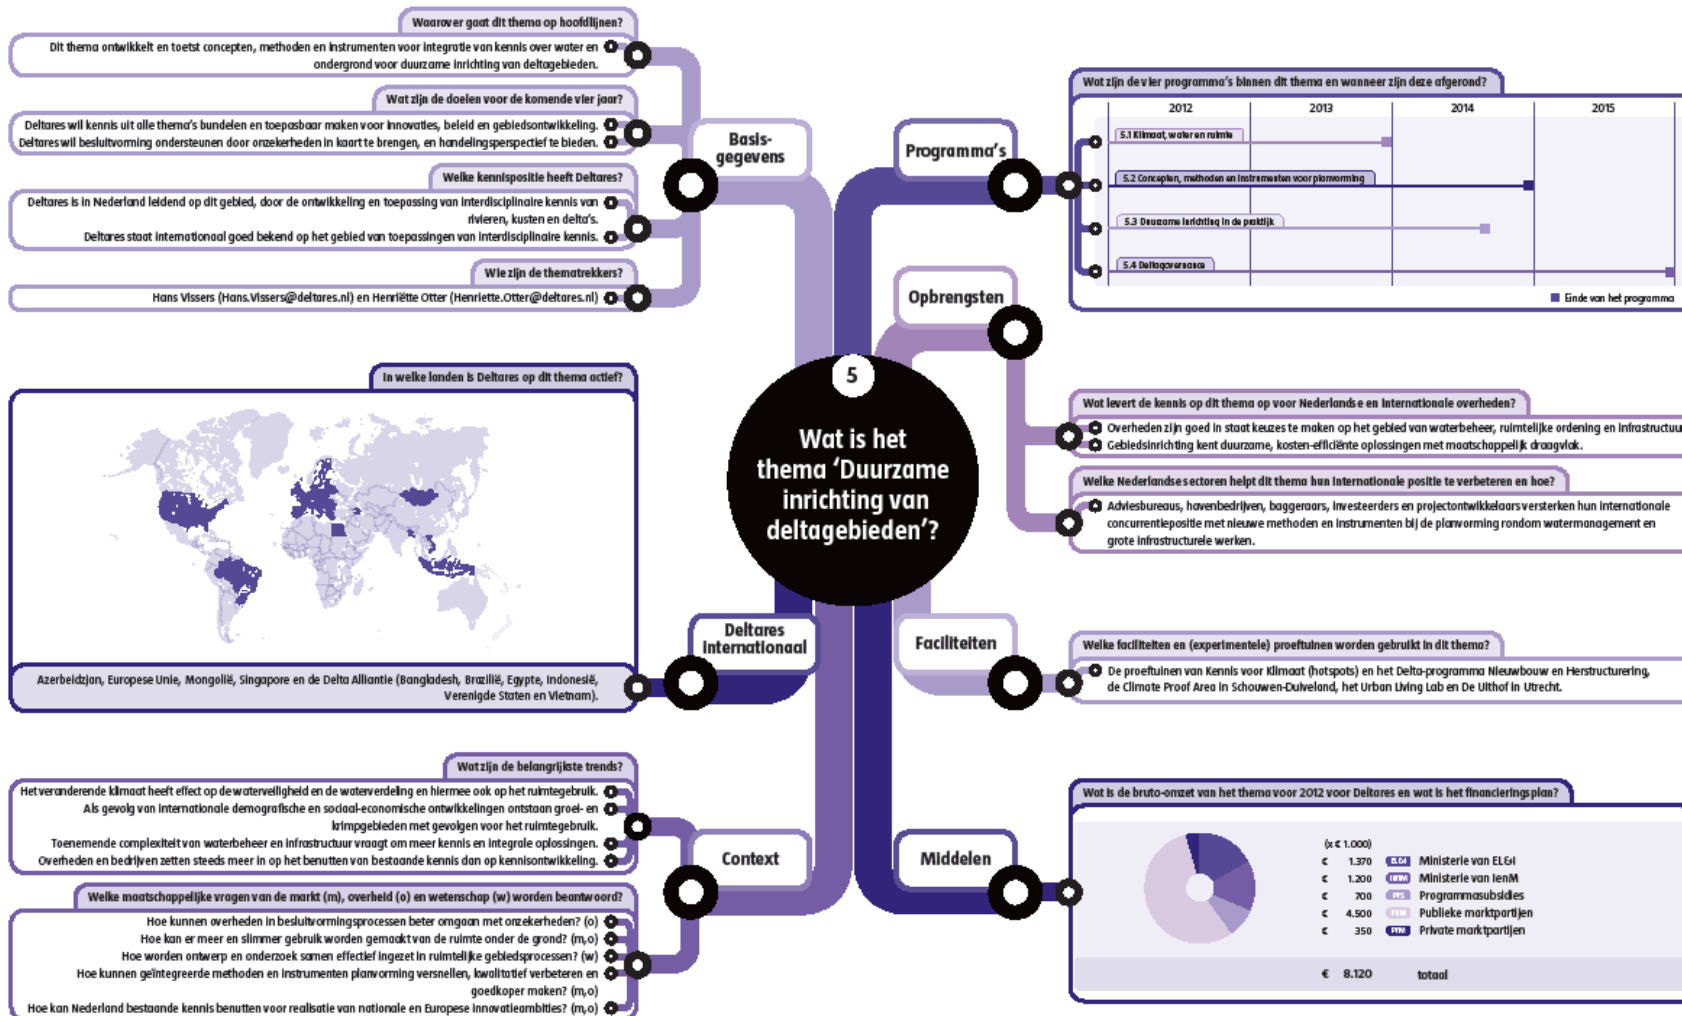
5

Wat is het thema 'Duurzame inrichting van deltagebieden'?

Basisgegevens

Waarover gaat dit thema op hoofdlijnen?

Dit thema ontwikkelt en toetst concepten, methoden en instrumenten voor integratie van kennis over water en ondergrond voor duurzame inrichting van deltagebieden.

Wat zijn de doelen voor de komende vier jaar?

Deltares wil kennis uit alle thema's bundelen en toepasbaar maken voor innovaties, beleid en gebiedsontwikkeling.
Deltares wil besluitvorming ondersteunen door onzekerheden in kaart te brengen, en handelingsperspectief te bieden.

Welke kennispositie heeft Deltares?

Deltares is in Nederland leidend op dit gebied, door de ontwikkeling en toepassing van interdisciplinaire kennis van rivieren, kusten en delta's.
Deltares staat internationaal goed bekend op het gebied van toepassingen van interdisciplinaire kennis.

Wie zijn de themotrekkers?

Hans Vissers (Hans.Vissers@deltares.nl) en Henriëtte Otter (Henriette.Otter@deltares.nl)

Deltares internationaal

In welke landen is Deltares op dit thema actief?

Azerbeidzjan, Europese Unie, Mongolië, Singapore en de Delta Alliantie (Bangladesh, Brazilië, Egypte, Indonesië, Verenigde Staten en Vietnam).

Context

Wat zijn de belangrijkste trends?

Het veranderende klimaat heeft effect op de waterveiligheid en de waterverdeling en hiermee ook op het ruimtegebruik.
Als gevolg van internationale demografische en sociaal-economische ontwikkelingen ontstaan groei- en krimpgebieden met gevolgen voor het ruimtegebruik.
Toenemende complexiteit van waterbeheer en infrastructuur vraagt om meer kennis en integrale oplossingen.
Overheden en bedrijven zetten steeds meer in op het benutten van bestaande kennis dan op kennisontwikkeling.

Welke maatschappelijke vragen van de markt (m), overheid (o) en wetenschap (w) worden beantwoord?

Hoe kunnen overheden in besluitvormingsprocessen beter omgaan met onzekerheden? (o)
Hoe kan er meer en slimmer gebruik worden gemaakt van de ruimte onder de grond? (m,o)
Hoe worden ontwerp en onderzoek samen effectief ingezet in ruimtelijke gebiedsprocessen? (w)
Hoe kunnen geïntegreerde methoden en instrumenten planvorming versnellen, kwalitatief verbeteren en goedkoper maken? (m,o)
Hoe kan Nederland bestaande kennis benutten voor realisatie van nationale en Europese innovatieambities? (m,o)

Programma's

Wat zijn de vier programma's binnen dit thema en wanneer zijn deze afgerond?

| 2012 | 2013 | 2014 | 2015 |
|---|---|---|---|

5.1 Klimaat, water en ruimte
5.2 Concepten, methoden en instrumenten voor planvorming
5.3 Duurzame inrichting in de praktijk
5.4 Deltagovernance

Einde van het programma

Opbrengsten

Wat levert de kennis op dit thema op voor Nederlandse en internationale overheden?

Overheden zijn goed in staat keuzes te maken op het gebied van waterbeheer, ruimtelijke ordening en infrastructuu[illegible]
Gebiedsinrichting kent duurzame, kosten-efficiënte oplossingen met maatschappelijk draagvlak.

Welke Nederlandse sectoren helpt dit thema hun internationale positie te verbeteren en hoe?

Adviesbureaus, havenbedrijven, baggeraars, investeerders en projectontwikkelaars versterken hun internationale concurrentiepositie met nieuwe methoden en instrumenten bij de planvorming rondom watermanagement en grote infrastructurele werken.

Faciliteiten

Welke faciliteiten en (experimentele) proeftuinen worden gebruikt in dit thema?

De proeftuinen van Kennis voor Klimaat (hotspots) en het Delta-programma Nieuwbouw en Herstructurering, de Climate Proof Area in Schouwen-Duiveland, het Urban Living Lab en De Uithof in Utrecht.

Middelen

Wat is de bruto-omzet van het thema voor 2012 voor Deltares en wat is het financieringsplan?

(x € 1.000)
€ 1.370 EL&I Ministerie van EL&I
€ 1.200 IenM Ministerie van IenM
€ 700 PS Programmasubsidies
€ 4.500 PM Publieke marktpartijen
€ 350 PRM Private marktpartijen

€ 8.120 totaal